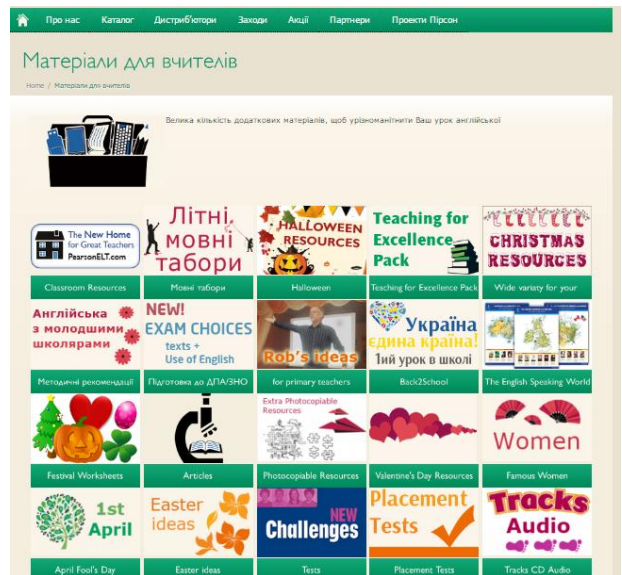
Про нас Каталог Дистриб'ютори Заходи Акції Партнери Проекти Пірсон

Матеріали для вчителів

Home / Матеріали для вчителів

Велика кількість додаткових матеріалів, щоб урізноманітнити Ваш урок англійської

The New Home for Great Teachers PearsonELT.com
Classroom Resources

Літні мовні табори
Мовні табори

HALLOWEEN RESOURCES
Halloween

Teaching for Excellence Pack
Teaching for Excellence Pack

CHRISTMAS RESOURCES
Wide variety for your

Англійська з молодшими школярами
Методичні рекомендації

NEW! EXAM CHOICES texts + Use of English
Підготовка до ДПА/ЗНО

Rob's ideas
for primary teachers

Україна єдина країна! 1ий урок в школі
Back2School

The English Speaking World

Festival Worksheets

Articles

Extra Photocopiable Resources
Photocopiable Resources

Valentine's Day Resources

Women
Famous Women

1st April
April Fool's Day

Easter ideas
Easter ideas

NEW Challenges
Tests

Placement Tests
Placement Tests

Tracks Audio
Tracks CD Audio